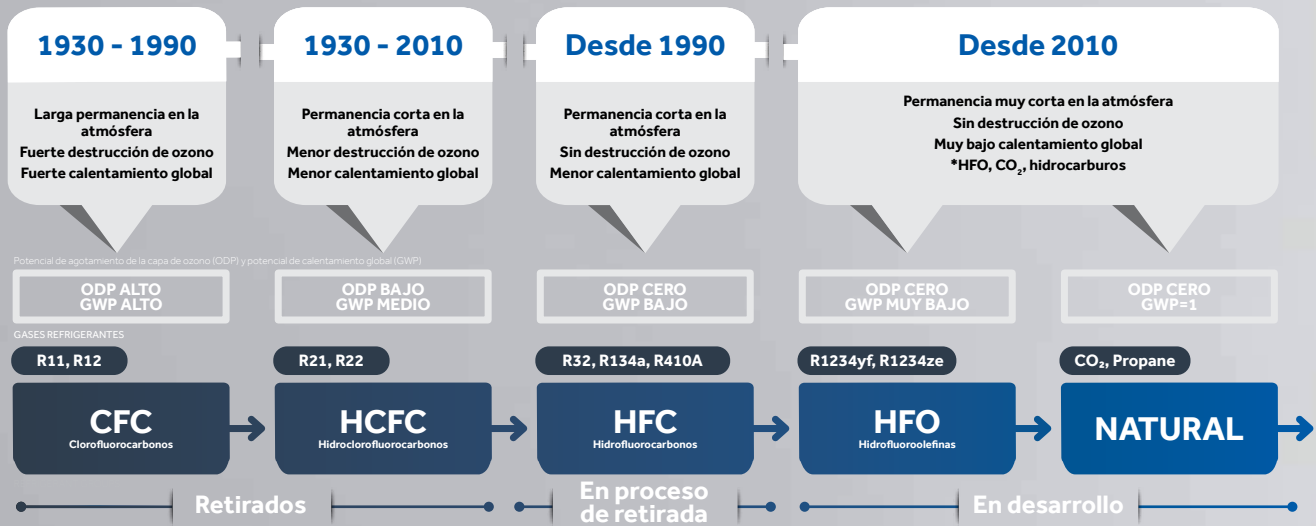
1930 - 1990

Larga permanencia en la atmósfera
Fuerte destrucción de ozono
Fuerte calentamiento global

1930 - 2010

Permanencia corta en la atmósfera
Menor destrucción de ozono
Menor calentamiento global

Desde 1990

Permanencia corta en la atmósfera
Sin destrucción de ozono
Menor calentamiento global

Desde 2010

Permanencia muy corta en la atmósfera
Sin destrucción de ozono
Muy bajo calentamiento global
*HFO, $CO_2$, hidrocarburos

Potencial de agotamiento de la capa de ozono (ODP) y potencial de calentamiento global (GWP)

ODP ALTO
GWP ALTO

ODP BAJO
GWP MEDIO

ODP CERO
GWP BAJO

ODP CERO
GWP MUY BAJO

ODP CERO
GWP=1

GASES REFRIGERANTES

R11, R12

R21, R22

R32, R134a, R410A

R1234yf, R1234ze

$CO_2$, Propane

CFC
Clorofluorocarbonos

HCFC
Hidroclorofluorocarbonos

HFC
Hidrofluorocarbonos

HFO
Hidrofluoroolefinas

NATURAL

Retirados

En proceso de retirada

En desarrollo